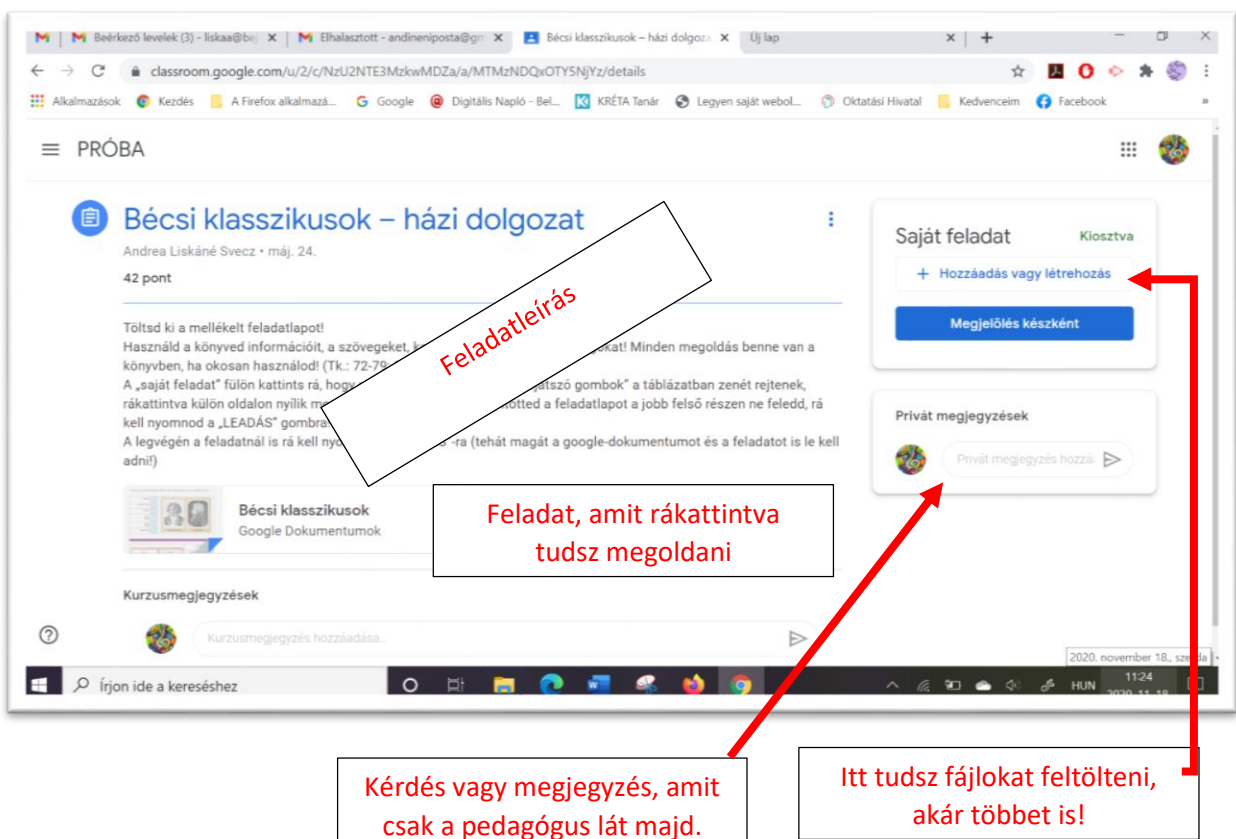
M | M Beérkező levelek (3) - liskaa@be ✕ | M Elhalasztott - andineniposta@gm ✕ | Bécsi klasszikusok – házi dolgoz ✕ | Új lap ✕ | +

classroom.google.com/u/2/c/NzU2NTE3MzkwMDZa/a/MTMzNDQxOTY5NjYz/details

Alkalmazások | Kezdés | A Firefox alkalmazá... | Google | Digitális Napló - Bel... | KRÉTA Tanár | Legyen saját webol... | Oktatási Hivatal | Kedvenceim | Facebook

PRÓBA

Bécsi klasszikusok – házi dolgozat

Andrea Liskáné Svecz • máj. 24.

42 pont

Töltsd ki a mellékelt feladatlapot!
Használd a könyved információit, a szövegeket, k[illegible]okat! Minden megoldás benne van a könyvben, ha okosan használod! (Tk.: 72-79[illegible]
A „saját feladat" fülön kattints rá, hogy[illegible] játszó gombok" a táblázatban zenét rejtenek, rákattintva külön oldalon nyílik me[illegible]ötted a feladatlapot a jobb felső részen ne feledd, rá kell nyomnod a „LEADÁS" gombra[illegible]
A legvégén a feladatnál is rá kell nyo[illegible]s -ra (tehát magát a google-dokumentumot és a feladatot is le kell adni!)

Feladatleírás

Bécsi klasszikusok
Google Dokumentumok

Feladat, amit rákattintva tudsz megoldani

Kurzusmegjegyzések

Kurzusmegjegyzés hozzáadása...

Saját feladat
Kiosztva

+ Hozzáadás vagy létrehozás

Megjelölés készként

Privát megjegyzések

Privát megjegyzés hozzá

2020. november 18., szerda

Írjon ide a kereséshez

HUN 11:24 2020. 11. 18.

Kérdés vagy megjegyzés, amit csak a pedagógus lát majd.

Itt tudsz fájlokat feltölteni, akár többet is!